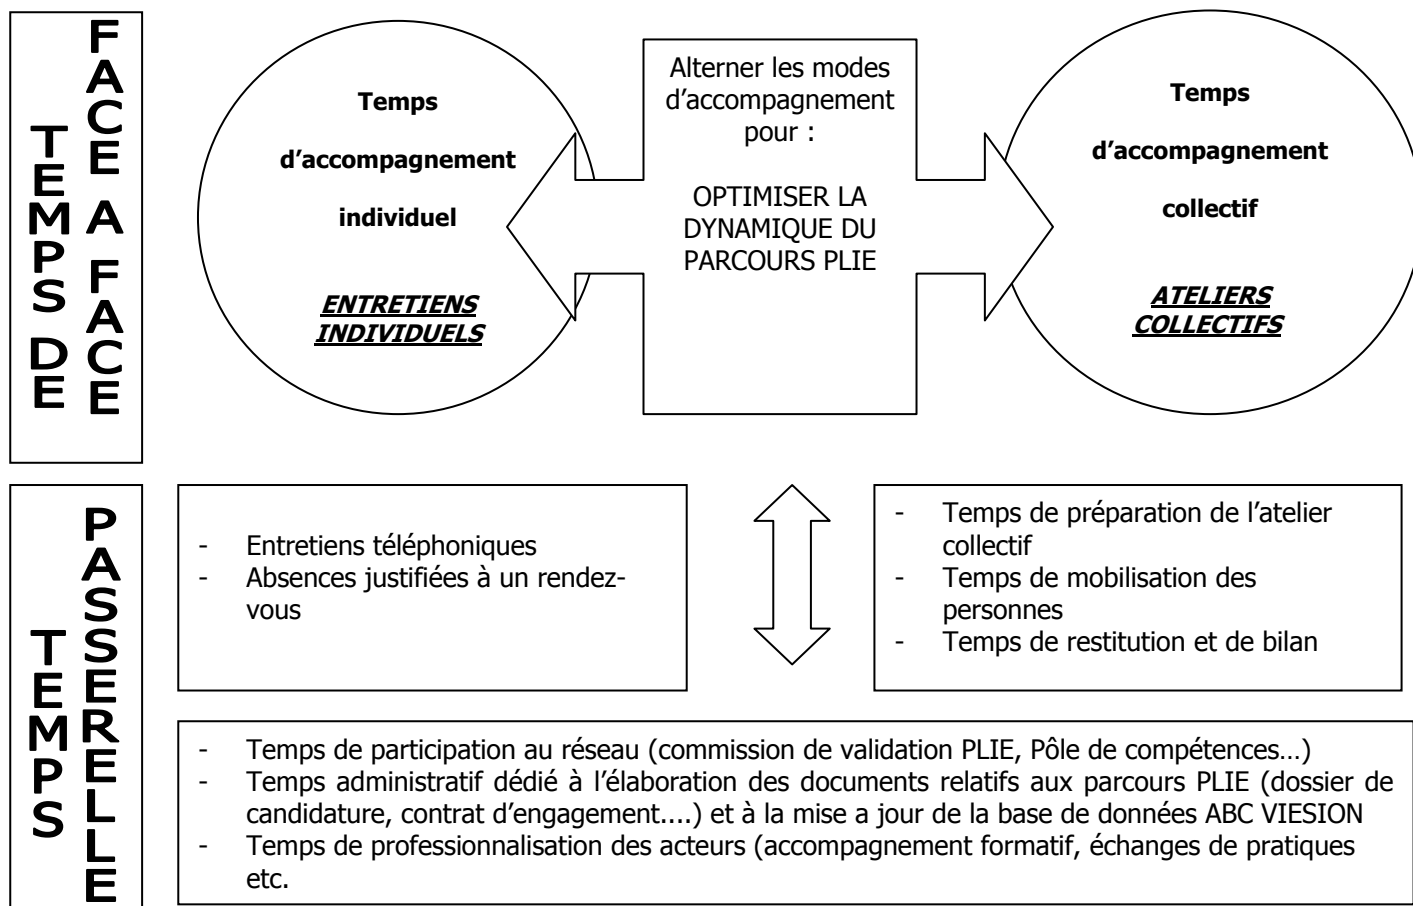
TEMPS DE FACE A FACE

Temps

d'accompagnement

individuel

ENTRETIENS INDIVIDUELS

Alterner les modes d'accompagnement pour :

OPTIMISER LA DYNAMIQUE DU PARCOURS PLIE

Temps

d'accompagnement

collectif

ATELIERS COLLECTIFS

TEMPS PASSERELLE

- Entretiens téléphoniques
- Absences justifiées à un rendez-vous

- Temps de préparation de l'atelier collectif
- Temps de mobilisation des personnes
- Temps de restitution et de bilan

- Temps de participation au réseau (commission de validation PLIE, Pôle de compétences…)
- Temps administratif dédié à l'élaboration des documents relatifs aux parcours PLIE (dossier de candidature, contrat d'engagement....) et à la mise a jour de la base de données ABC VIESION
- Temps de professionnalisation des acteurs (accompagnement formatif, échanges de pratiques etc.